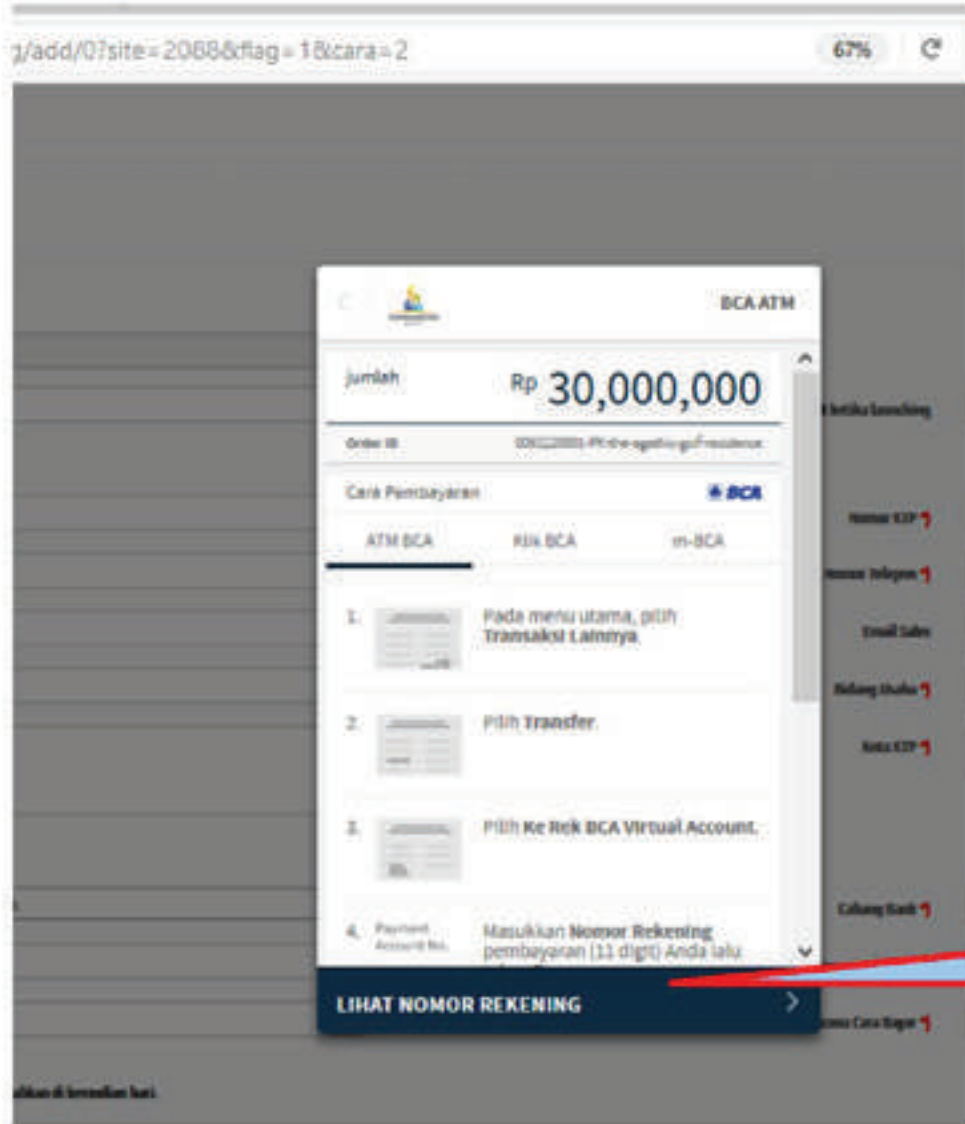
g/add/0?site=2088&flag=1&cara=2

67%

BCA ATM

Jumlah

Rp 30,000,000

Order ID

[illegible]

Cara Pembayaran

BCA

ATM BCA

Klik BCA

m-BCA

1. Pada menu utama, pilih Transaksi Lainnya.

2. Pilih Transfer.

3. Pilih Ke Rek BCA Virtual Account.

4. Payment Account No. Masukkan Nomor Rekening pembayaran (11 digit) Anda lalu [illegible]

LIHAT NOMOR REKENING

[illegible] ketika launching

Nomor KTP

Nomor Telepon

Email Sales

Bidang Usaha

Kota KTP

Cabang Bank

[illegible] Cara Bayar

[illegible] dikan di kemudian hari.